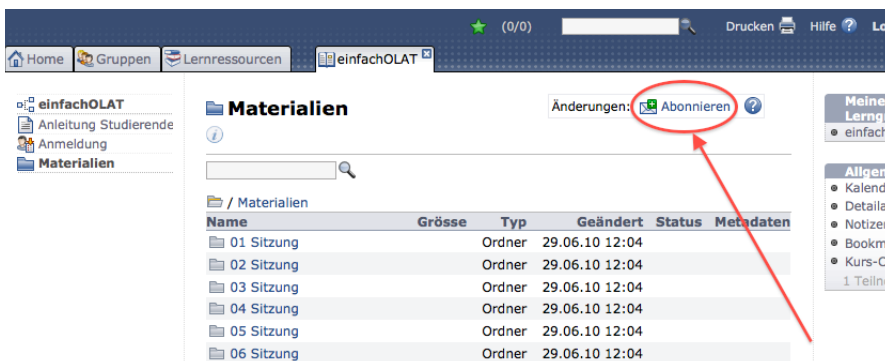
(0/0) Drucken Hilfe Lo

Home Gruppen Lernressourcen einfachOLAT

einfachOLAT
Anleitung Studierende
Anmeldung
Materialien

Materialien

Änderungen: Abonnieren

/ Materialien

| Name | Grösse | Typ | Geändert | Status | Metadaten |
|---|---|---|---|---|---|
| 01 Sitzung | | Ordner | 29.06.10 12:04 | | |
| 02 Sitzung | | Ordner | 29.06.10 12:04 | | |
| 03 Sitzung | | Ordner | 29.06.10 12:04 | | |
| 04 Sitzung | | Ordner | 29.06.10 12:04 | | |
| 05 Sitzung | | Ordner | 29.06.10 12:04 | | |
| 06 Sitzung | | Ordner | 29.06.10 12:04 | | |

Meine Lerng
einfach

Allge
Kalend
Detaila
Notize
Bookm
Kurs-C
1 Teiln